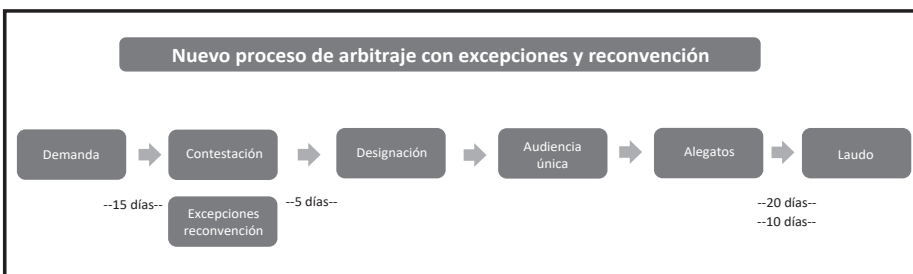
Nuevo proceso de arbitraje con excepciones y reconvención

Demanda

Contestación

Designación

Audiencia única

Alegatos

Laudo

--15 días--

Excepciones reconvención

--5 días--

--20 días--
--10 días--